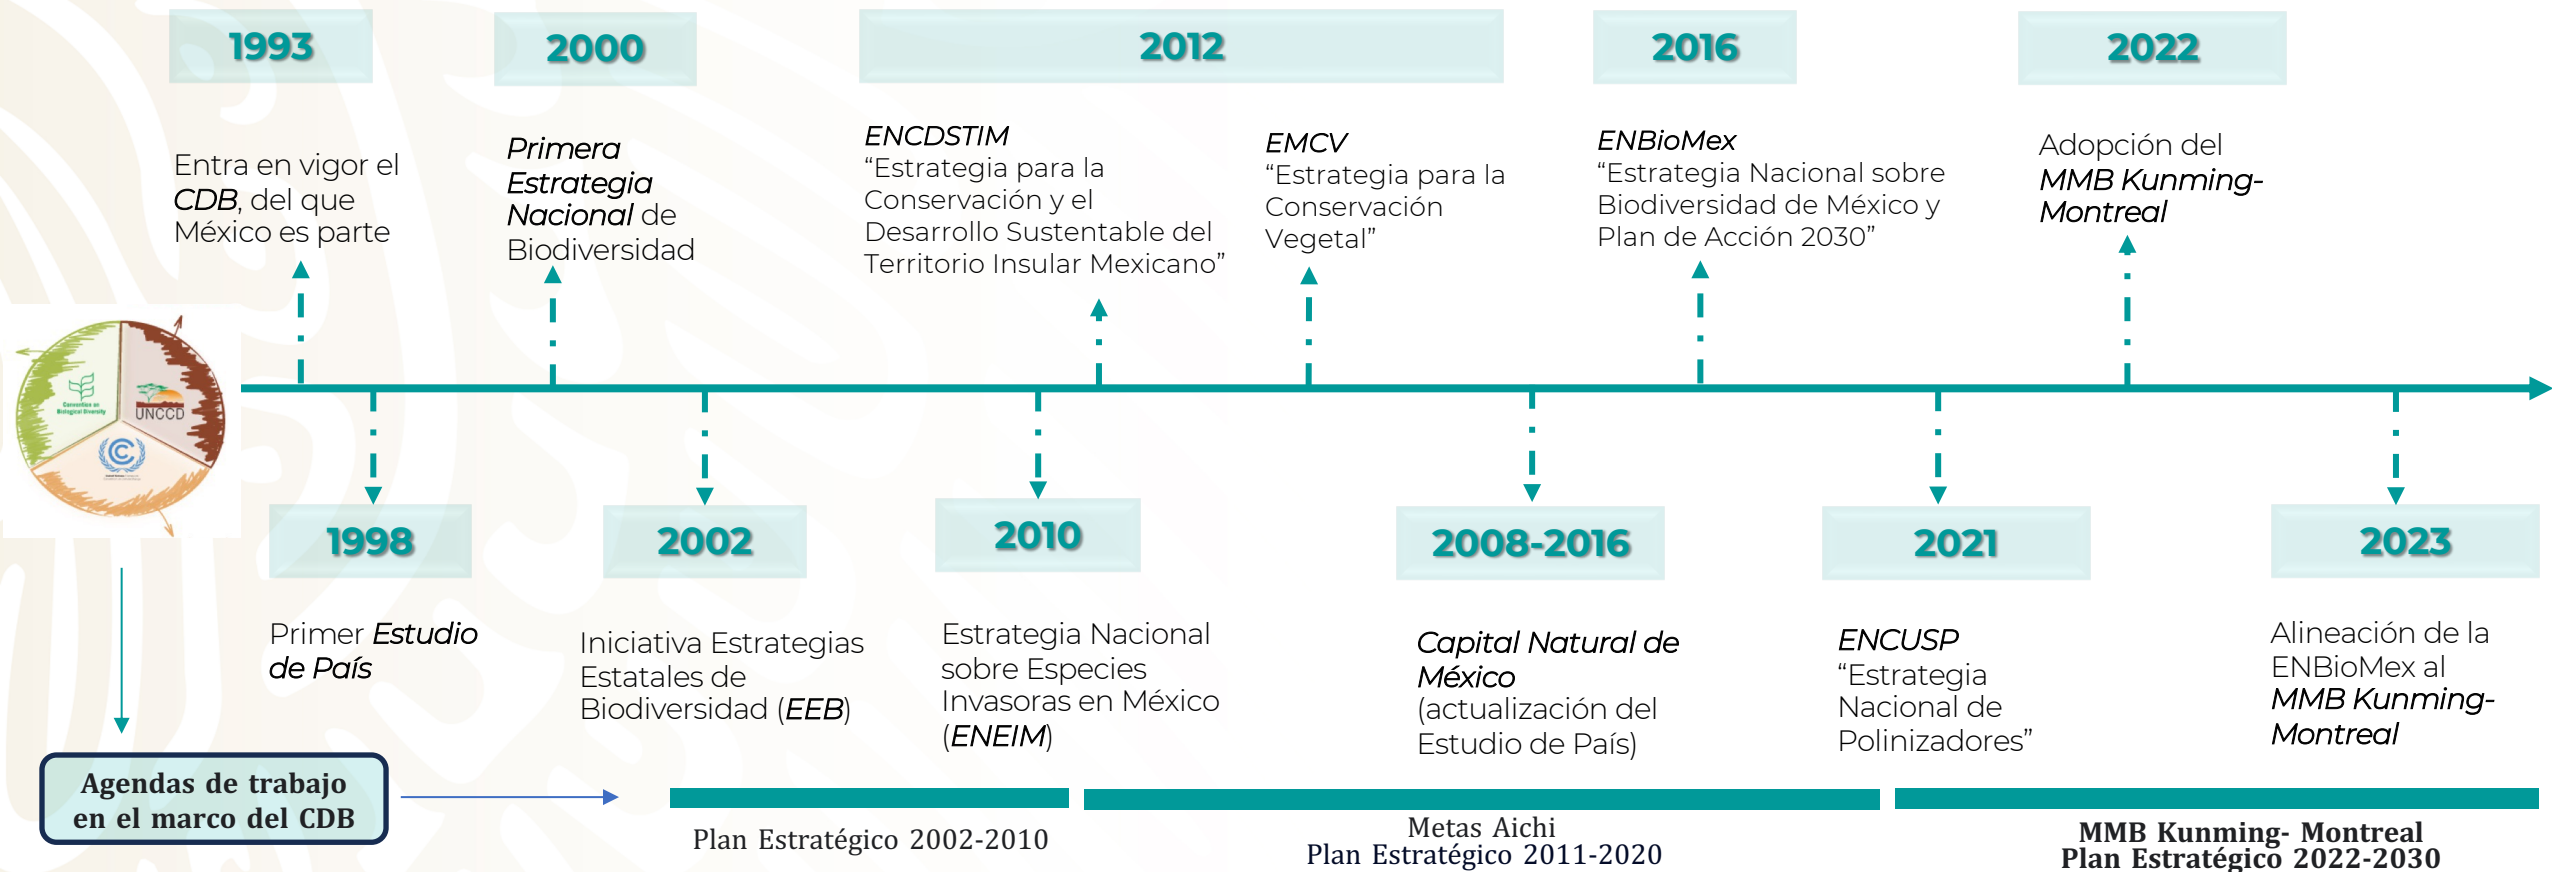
1993

Entra en vigor el *CDB*, del que México es parte

2000

*Primera Estrategia Nacional* de Biodiversidad

2012

*ENCDSTIM*
"Estrategia para la Conservación y el Desarrollo Sustentable del Territorio Insular Mexicano"

*EMCV*
"Estrategia para la Conservación Vegetal"

2016

*ENBioMex*
"Estrategia Nacional sobre Biodiversidad de México y Plan de Acción 2030"

2022

Adopción del *MMB Kunming-Montreal*

UNCCD

1998

Primer *Estudio de País*

2002

Iniciativa Estrategias Estatales de Biodiversidad (*EEB*)

2010

Estrategia Nacional sobre Especies Invasoras en México (*ENEIM*)

2008-2016

*Capital Natural de México* (actualización del Estudio de País)

2021

*ENCUSP*
"Estrategia Nacional de Polinizadores"

2023

Alineación de la ENBioMex al *MMB Kunming-Montreal*

Agendas de trabajo en el marco del CDB

Plan Estratégico 2002-2010

Metas Aichi
Plan Estratégico 2011-2020

MMB Kunming- Montreal
Plan Estratégico 2022-2030